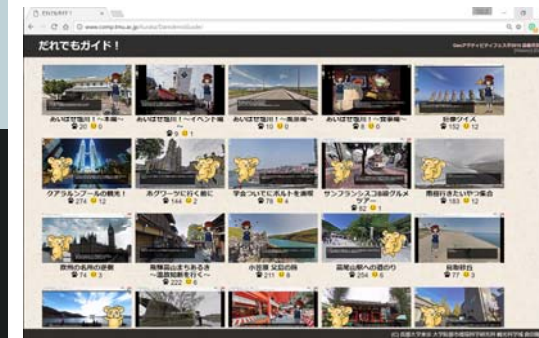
だれでもガイド！

www.comp.tmu.ac.jp/...

だれでもガイド！

あいはせ弥川！〜本編〜
20 0

あいはせ弥川！〜イベント編〜
5 1

あいはせ弥川！〜風景編〜
10 0

あいはせ弥川！〜野菜編〜
6 0

別府ツイス
152 12

クアラルンプールの観光！
274 12

ネクワーツに行く前に
144 2

学会ついでにポルトを満喫
78 4

サンフランシスコ8番グルメツアー
82 1

市役行きたいやつ集合
183 12

欧州の名所の更新
74 3

飛騨高山まちあるき〜温故知新をたずねて〜
222 6

小笠原 父島の旅
211 8

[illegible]への道のり
204 5

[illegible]
77 3

(C) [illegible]